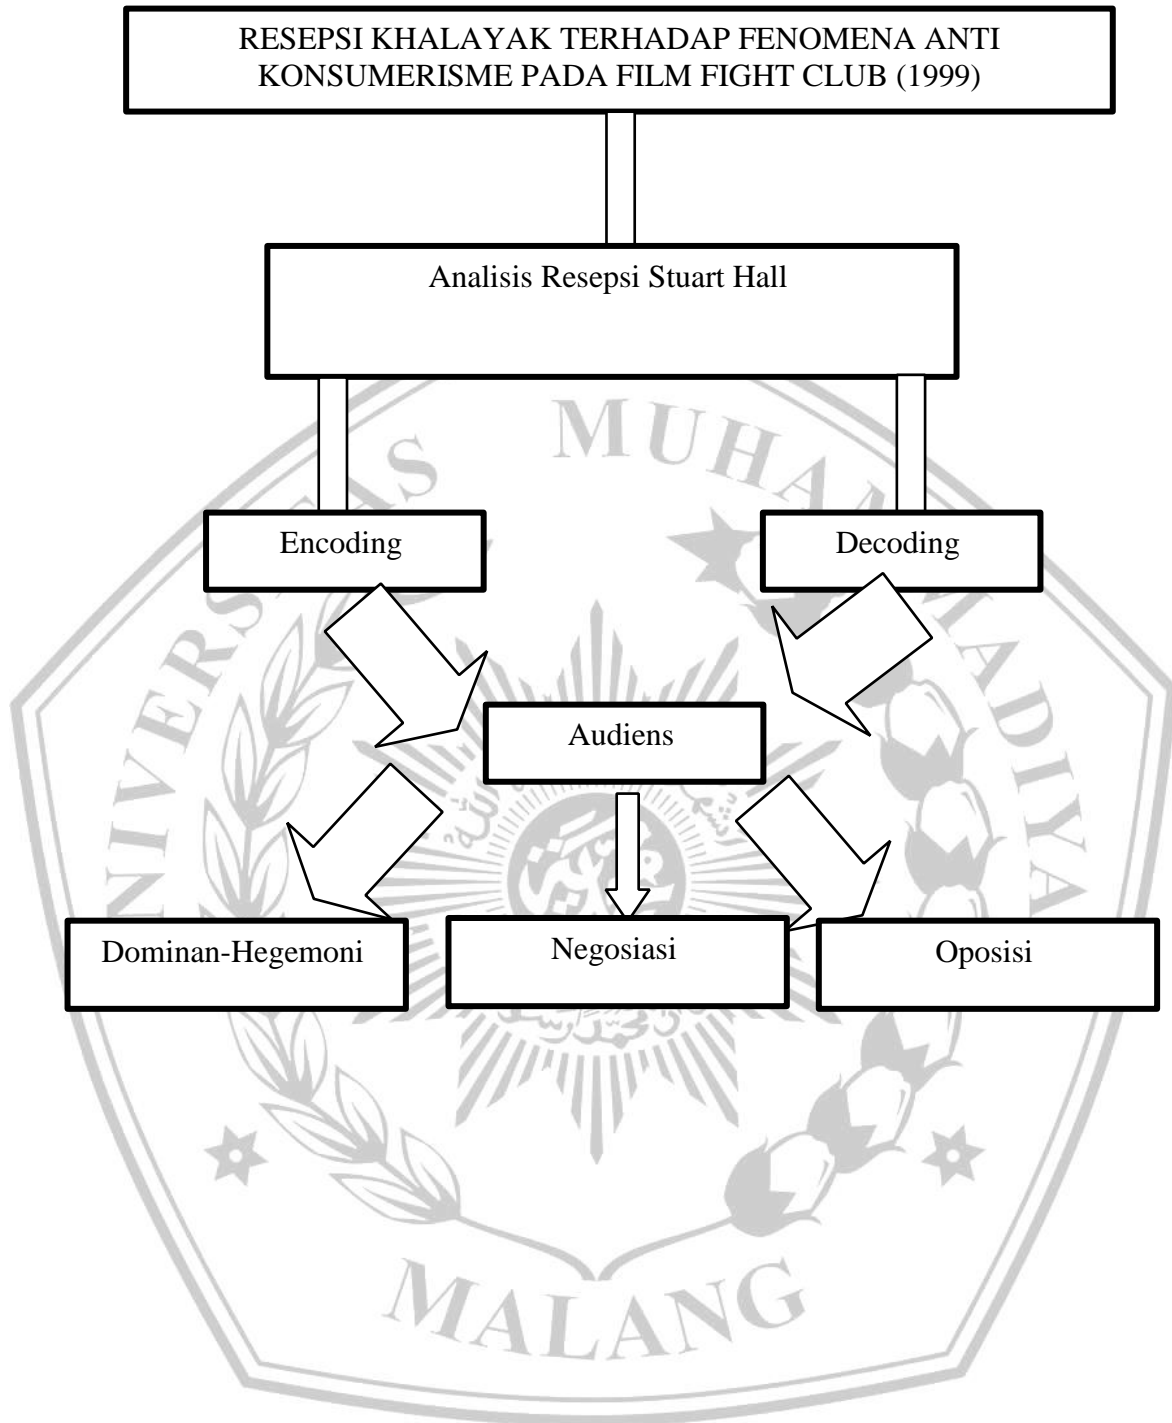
RESEPSI KHALAYAK TERHADAP FENOMENA ANTI KONSUMERISME PADA FILM FIGHT CLUB (1999)

Analisis Resepsi Stuart Hall

Encoding

Decoding

Audiens

Dominan-Hegemoni

Negosiasi

Oposisi

UNIVERSITAS MUHAMMADIYAH

MALANG